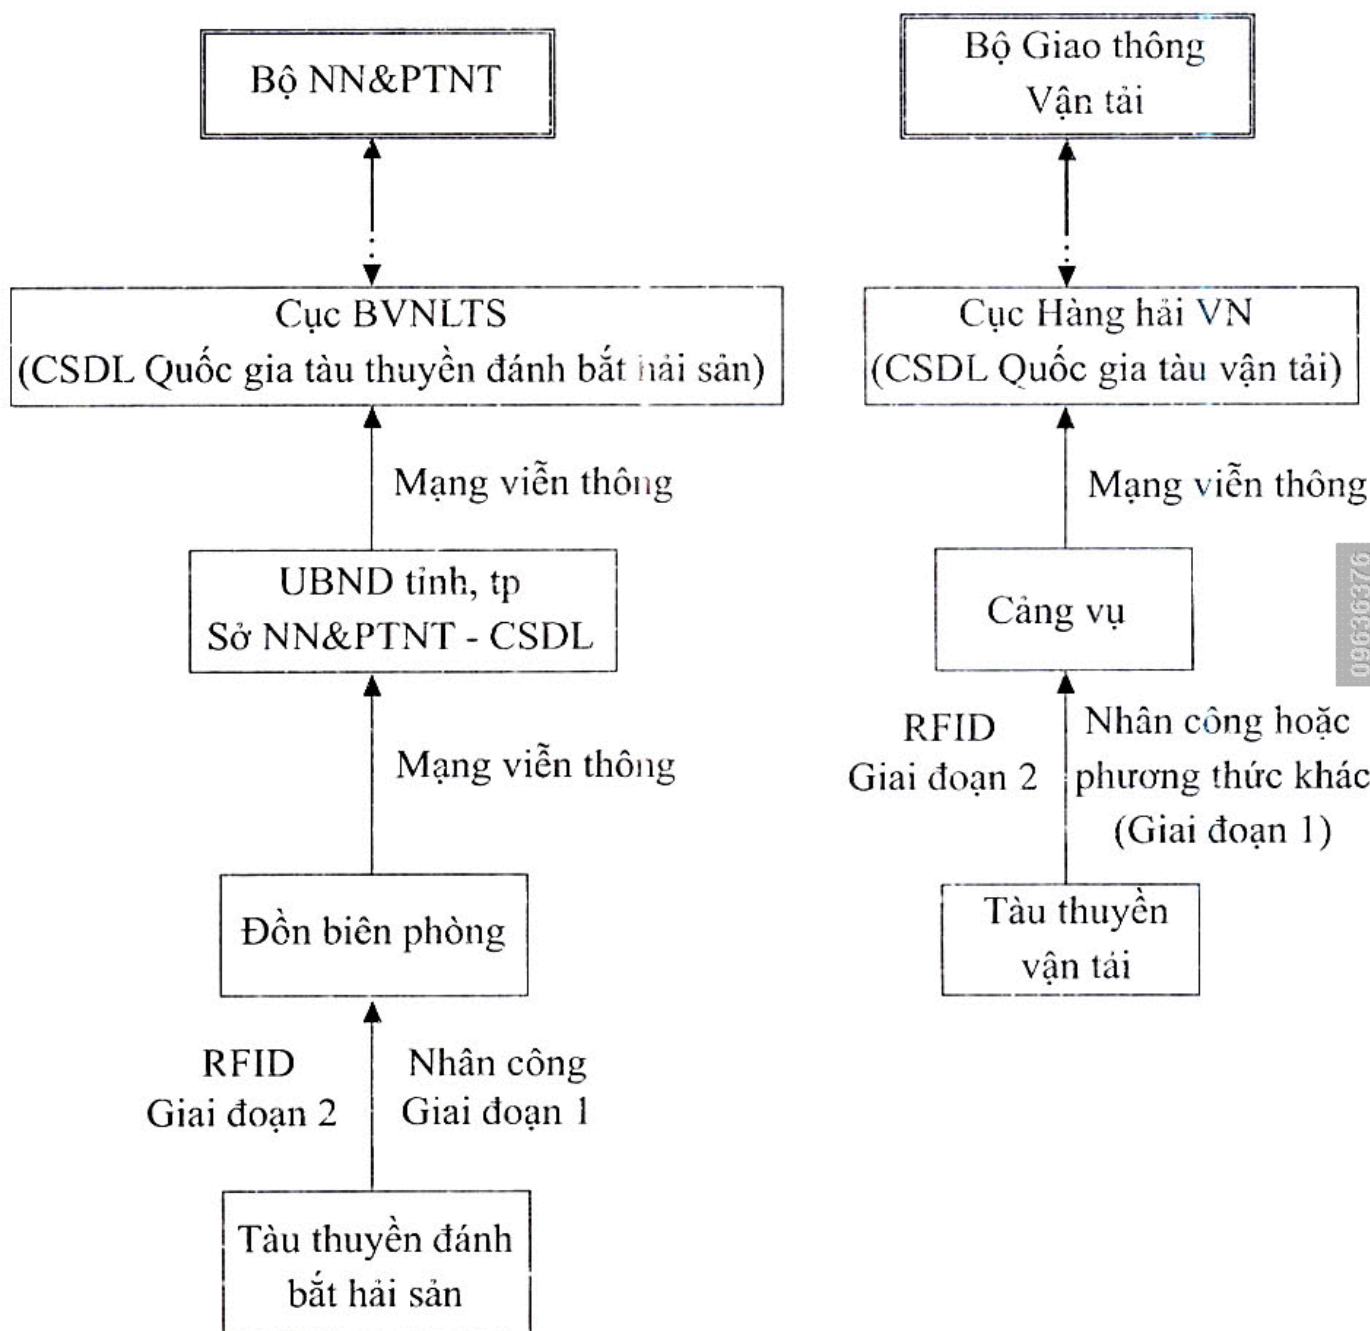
Bộ NN&PTNT

Cục BVNLTS
(CSDL Quốc gia tàu thuyền đánh bắt hải sản)

Mạng viễn thông

UBND tỉnh, tp
Sở NN&PTNT - CSDL

Mạng viễn thông

Đồn biên phòng

RFID
Giai đoạn 2

Nhân công
Giai đoạn 1

Tàu thuyền đánh bắt hải sản

Bộ Giao thông Vận tải

Cục Hàng hải VN
(CSDL Quốc gia tàu vận tải)

Mạng viễn thông

Cảng vụ

RFID
Giai đoạn 2

Nhân công hoặc phương thức khác (Giai đoạn 1)

Tàu thuyền vận tải

09636376